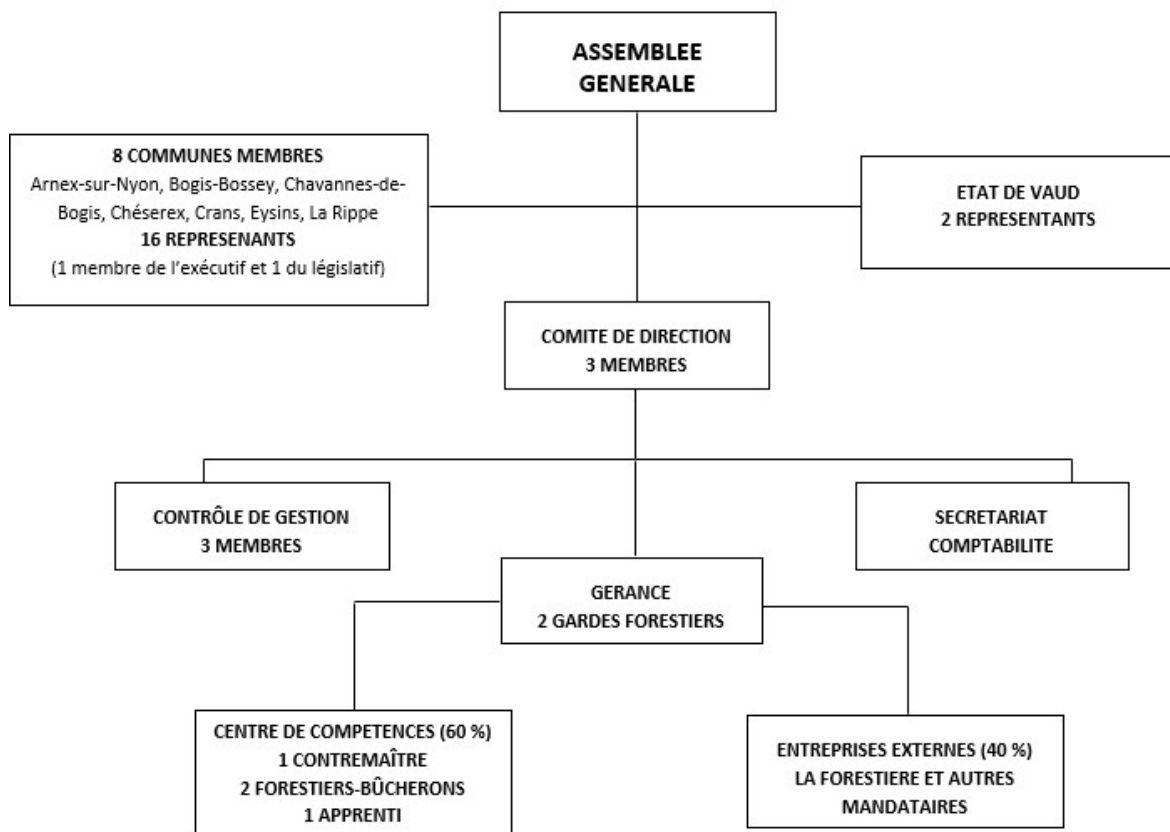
ASSEMBLEE GENERALE

8 COMMUNES MEMBRES
Arnex-sur-Nyon, Bogis-Bossey, Chavannes-de-Bogis, Chéserex, Crans, Eysins, La Rippe
16 REPRESENANTS
(1 membre de l'exécutif et 1 du législatif)

ETAT DE VAUD
2 REPRESENTANTS

COMITE DE DIRECTION
3 MEMBRES

CONTRÔLE DE GESTION
3 MEMBRES

SECRETARIAT
COMPTABILITE

GERANCE
2 GARDES FORESTIERS

CENTRE DE COMPETENCES (60 %)
1 CONTREMAÎTRE
2 FORESTIERS-BÛCHERONS
1 APPRENTI

ENTREPRISES EXTERNES (40 %)
LA FORESTIERE ET AUTRES MANDATAIRES